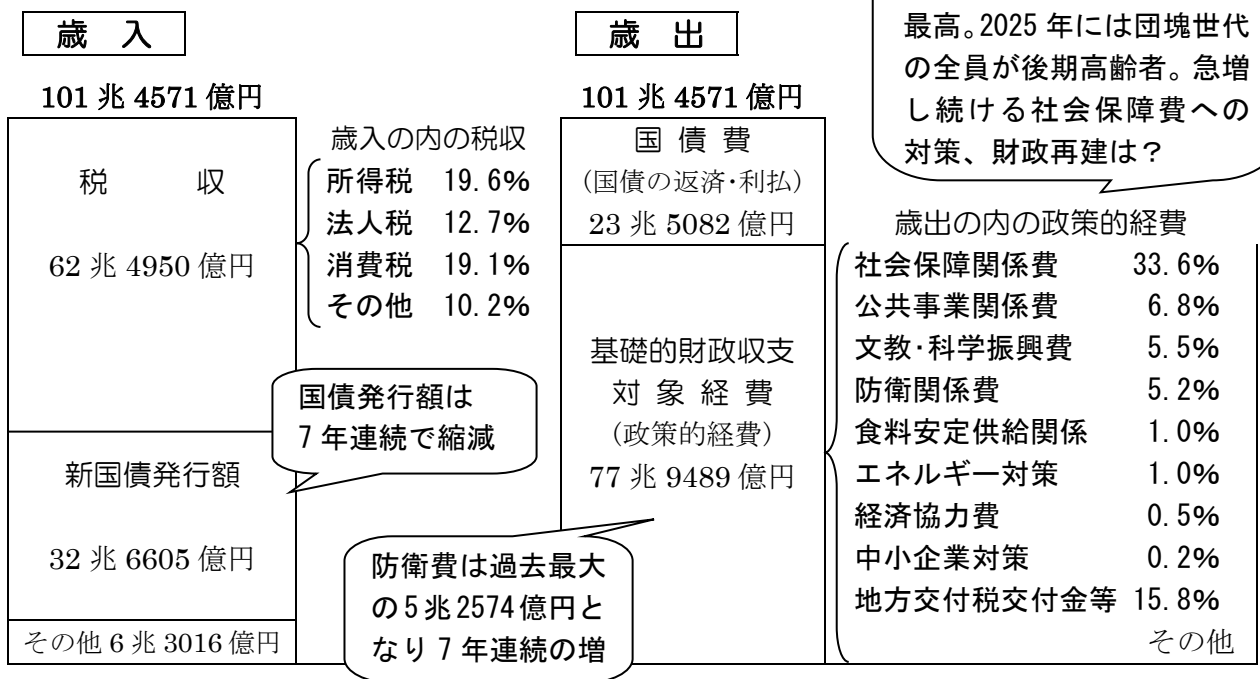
歳　入

101 兆 4571 億円

| 税　　収 |
|---|
| 62 兆 4950 億円 |
| 新国債発行額 |
| 32 兆 6605 億円 |
| その他 6 兆 3016 億円 |

歳入の内の税収
所得税　19.6%
法人税　12.7%
消費税　19.1%
その他　10.2%

国債発行額は 7 年連続で縮減

歳　出

101 兆 4571 億円

| 国 債 費 (国債の返済･利払) 23 兆 5082 億円 |
|---|
| 基礎的財政収支 対 象 経 費 (政策的経費) 77 兆 9489 億円 |

防衛費は過去最大の 5 兆 2574 億円となり 7 年連続の増

最高。2025 年には団塊世代の全員が後期高齢者。急増し続ける社会保障費への対策、財政再建は？

歳出の内の政策的経費
社会保障関係費　33.6%
公共事業関係費　6.8%
文教･科学振興費　5.5%
防衛関係費　5.2%
食料安定供給関係　1.0%
エネルギー対策　1.0%
経済協力費　0.5%
中小企業対策　0.2%
地方交付税交付金等　15.8%
その他